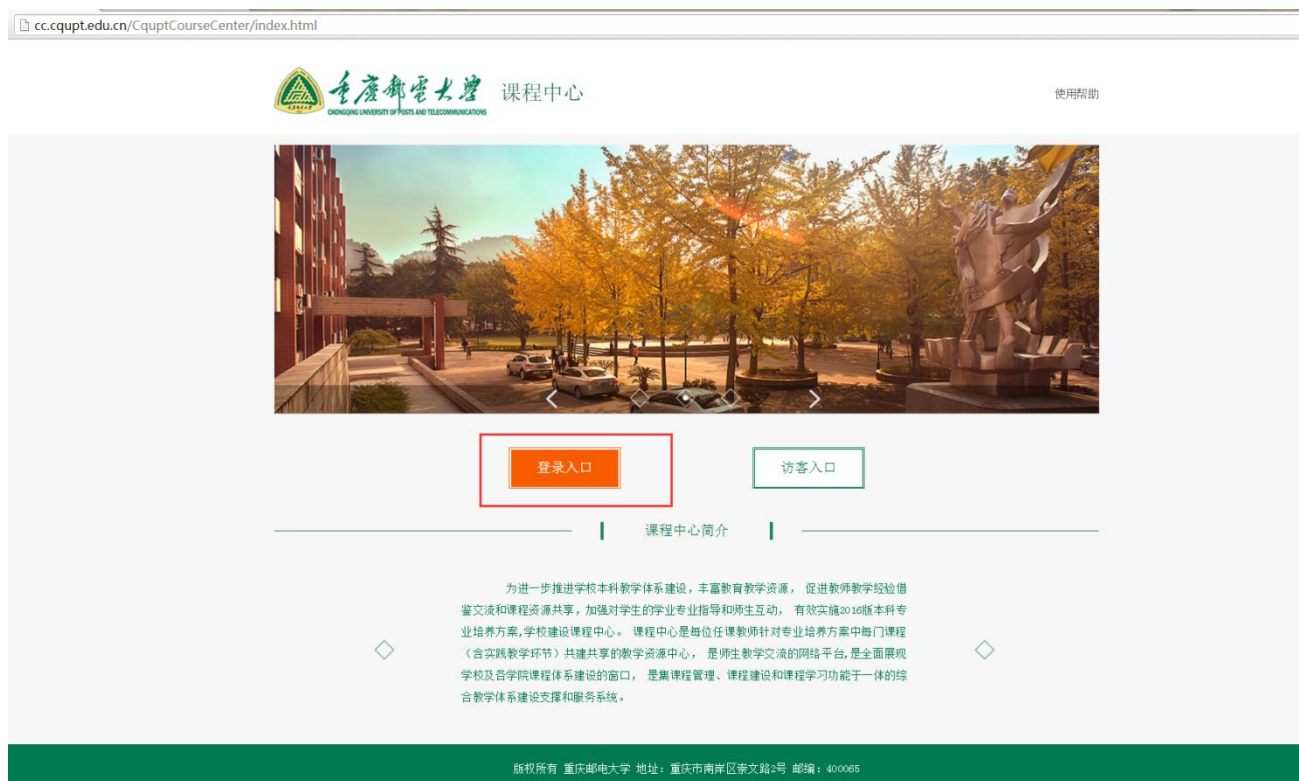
cc.cqupt.edu.cn/CquptCourseCenter/index.html

重庆邮电大学 CHONGQING UNIVERSITY OF POSTS AND TELECOMMUNICATIONS 课程中心

使用帮助

登录入口

访客入口

课程中心简介

为进一步推进学校本科教学体系建设，丰富教育教学资源， 促进教师教学经验借鉴交流和课程资源共享，加强对学生的学业专业指导和师生互动， 有效实施2016版本科专业培养方案,学校建设课程中心。 课程中心是每位任课教师针对专业培养方案中每门课程（含实践教学环节）共建共享的教学资源中心， 是师生教学交流的网络平台,是全面展现学校及各学院课程体系建设的窗口， 是集课程管理、课程建设和课程学习功能于一体的综合教学体系建设支撑和服务系统。

版权所有 重庆邮电大学 地址：重庆市南岸区崇文路2号 邮编：400065